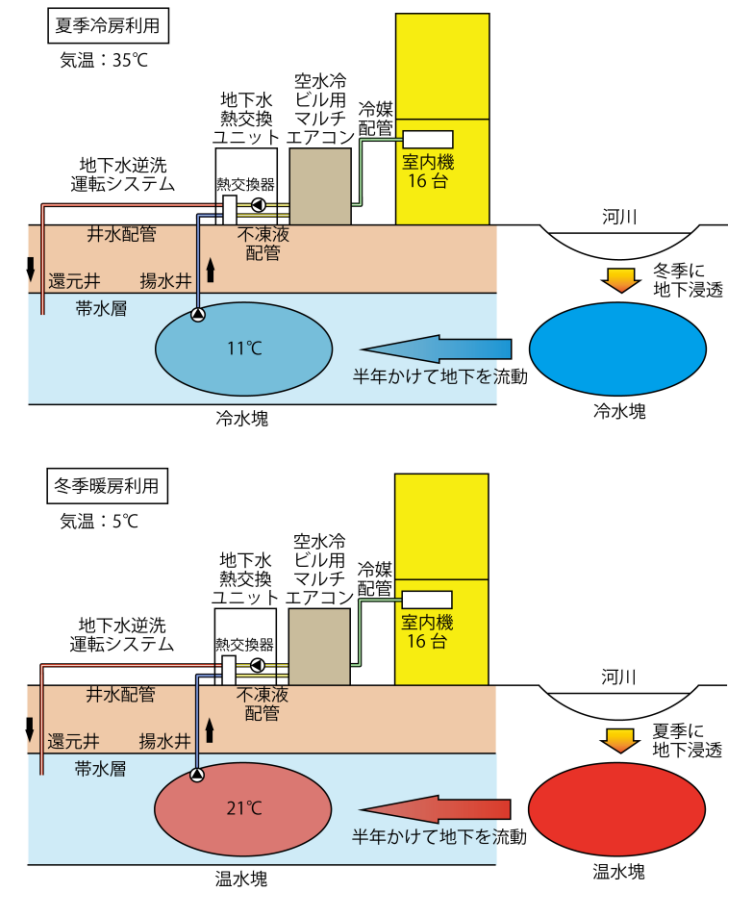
夏季冷房利用

気温：35℃

地下水熱交換ユニット

空水冷ビル用マルチエアコン

冷媒配管

室内機16台

地下水逆洗運転システム

熱交換器

井水配管

不凍液配管

河川

還元井

揚水井

冬季に地下浸透

帯水層

11℃

半年かけて地下を流動

冷水塊

冷水塊

冬季暖房利用

気温：5℃

地下水熱交換ユニット

空水冷ビル用マルチエアコン

冷媒配管

室内機16台

地下水逆洗運転システム

熱交換器

井水配管

不凍液配管

河川

還元井

揚水井

夏季に地下浸透

帯水層

21℃

半年かけて地下を流動

温水塊

温水塊